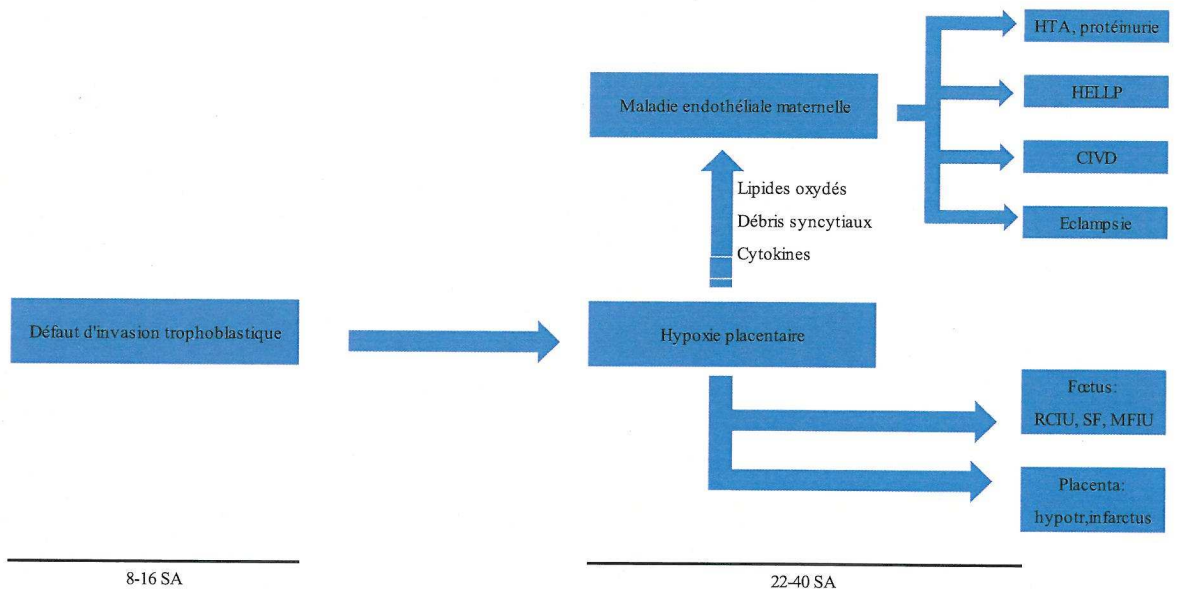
HTA, protéinurie

Maladie endothéliale maternelle

HELLP

CIVD

Eclampsie

Lipides oxydés
Débris syncytiaux
Cytokines

Défaut d'invasion trophoblastique

Hypoxie placentaire

Fœtus:
RCIU, SF, MFIU

Placenta:
hypotr,infarctus

8-16 SA

22-40 SA